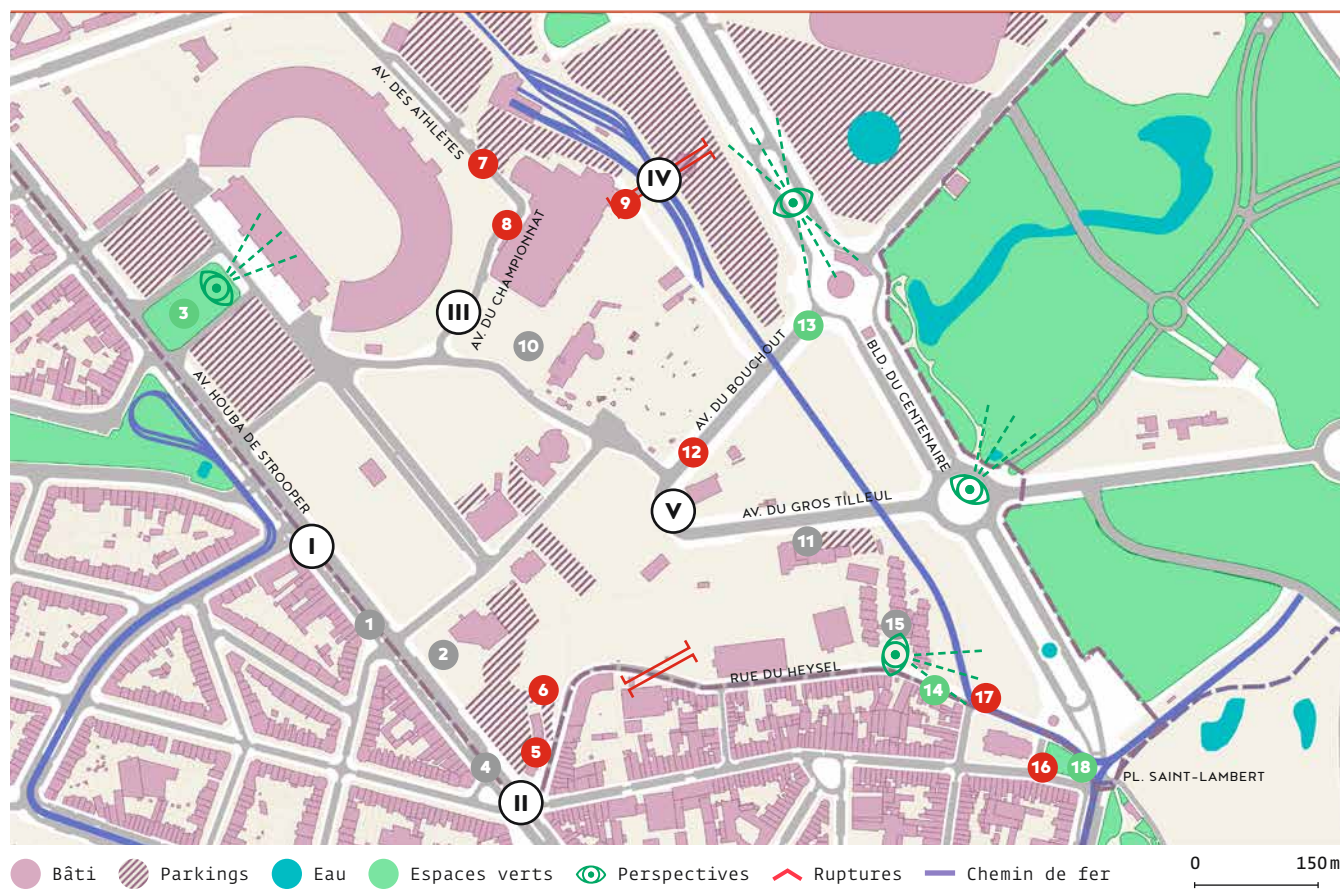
AV. DES ATHLÈTES
7
8
9
IV
AV. DU CHAMPIONNAT
III
3
10
13
AV. DU BOUCHOUT
BLD. DU CENTENAIRE
AV. HOUBA DE STROOPER
12
V
AV. DU GROS TILLEUL
11
I
15
1
2
RUE DU HEYSEL
6
14
17
5
4
16
18
PL. SAINT-LAMBERT
II

Bâti
Parkings
Eau
Espaces verts
Perspectives
Ruptures
Chemin de fer
0
150 m